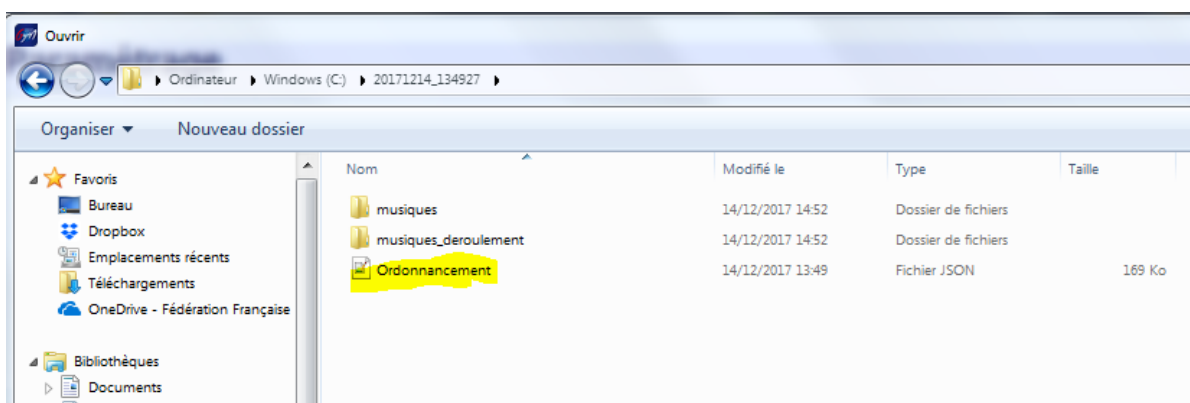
Ouvrir

Ordinateur ▸ Windows (C:) ▸ 20171214_134927 ▸

Organiser ▾ Nouveau dossier

Favoris
Bureau
Dropbox
Emplacements récents
Téléchargements
OneDrive - Fédération Française

Bibliothèques
Documents

| Nom | Modifié le | Type | Taille |
|---|---|---|---|
| musiques | 14/12/2017 14:52 | Dossier de fichiers | |
| musiques_deroulement | 14/12/2017 14:52 | Dossier de fichiers | |
| Ordonnancement | 14/12/2017 13:49 | Fichier JSON | 169 Ko |